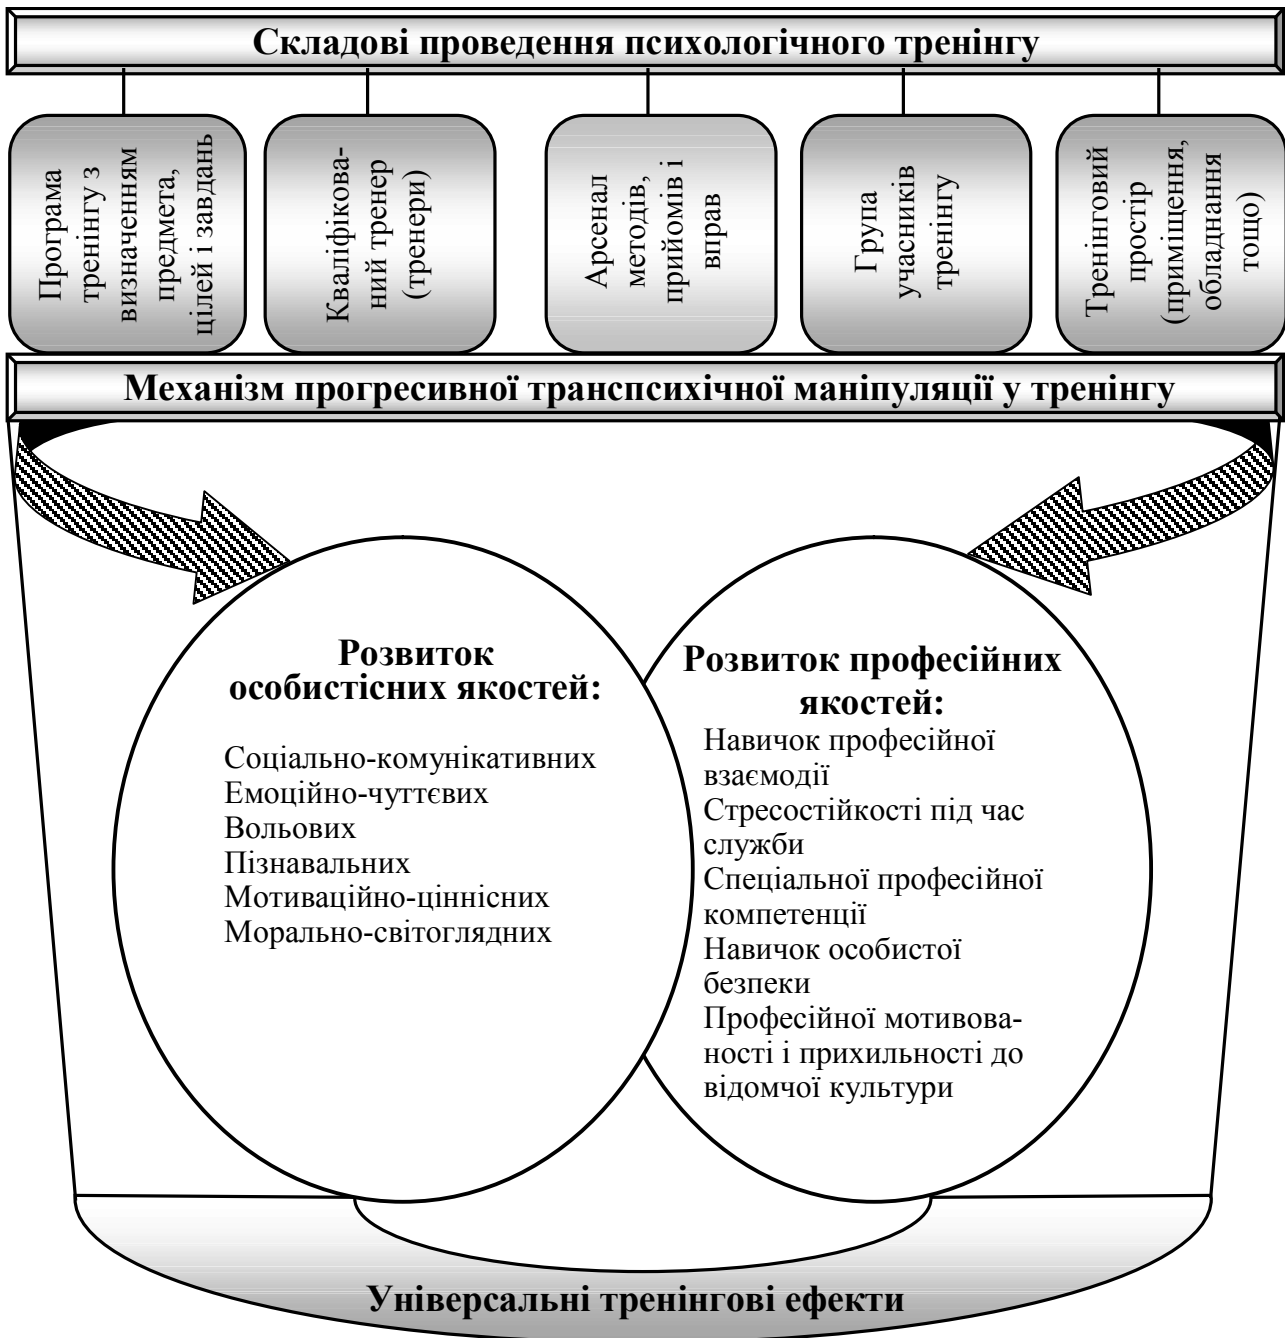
Складові проведення психологічного тренінгу

Програма тренінгу з визначенням предмета, цілей і завдань

Кваліфікований тренер (тренери)

Арсенал методів, прийомів і вправ

Група учасників тренінгу

Тренінговий простір (приміщення, обладнання тощо)

Механізм прогресивної транспсихічної маніпуляції у тренінгу

Розвиток особистісних якостей:

Соціально-комунікативних
Емоційно-чуттєвих
Вольових
Пізнавальних
Мотиваційно-ціннісних
Морально-світоглядних

Розвиток професійних якостей:

Навичок професійної взаємодії
Стресостійкості під час служби
Спеціальної професійної компетенції
Навичок особистої безпеки
Професійної мотивованості і прихильності до відомчої культури

Універсальні тренінгові ефекти